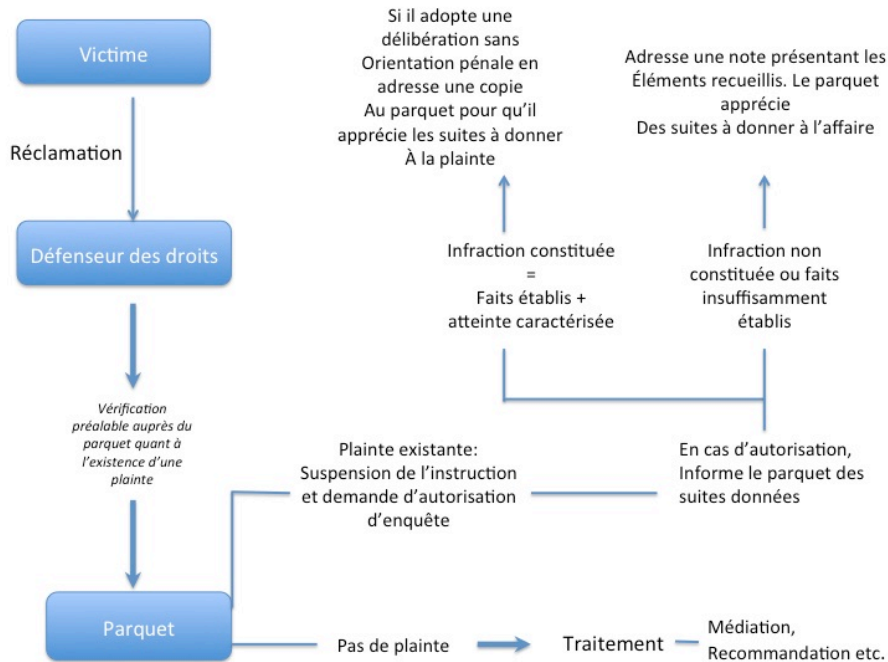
Victime

Réclamation

Défenseur des droits

Vérification préalable auprès du parquet quant à l'existence d'une plainte

Parquet

Si il adopte une délibération sans Orientation pénale en adresse une copie Au parquet pour qu'il apprécie les suites à donner À la plainte

Adresse une note présentant les Éléments recueillis. Le parquet apprécie Des suites à donner à l'affaire

Infraction constituée = Faits établis + atteinte caractérisée

Infraction non constituée ou faits insuffisamment établis

Plainte existante: Suspension de l'instruction et demande d'autorisation d'enquête

En cas d'autorisation, Informe le parquet des suites données

Pas de plainte

Traitement

Médiation, Recommandation etc.